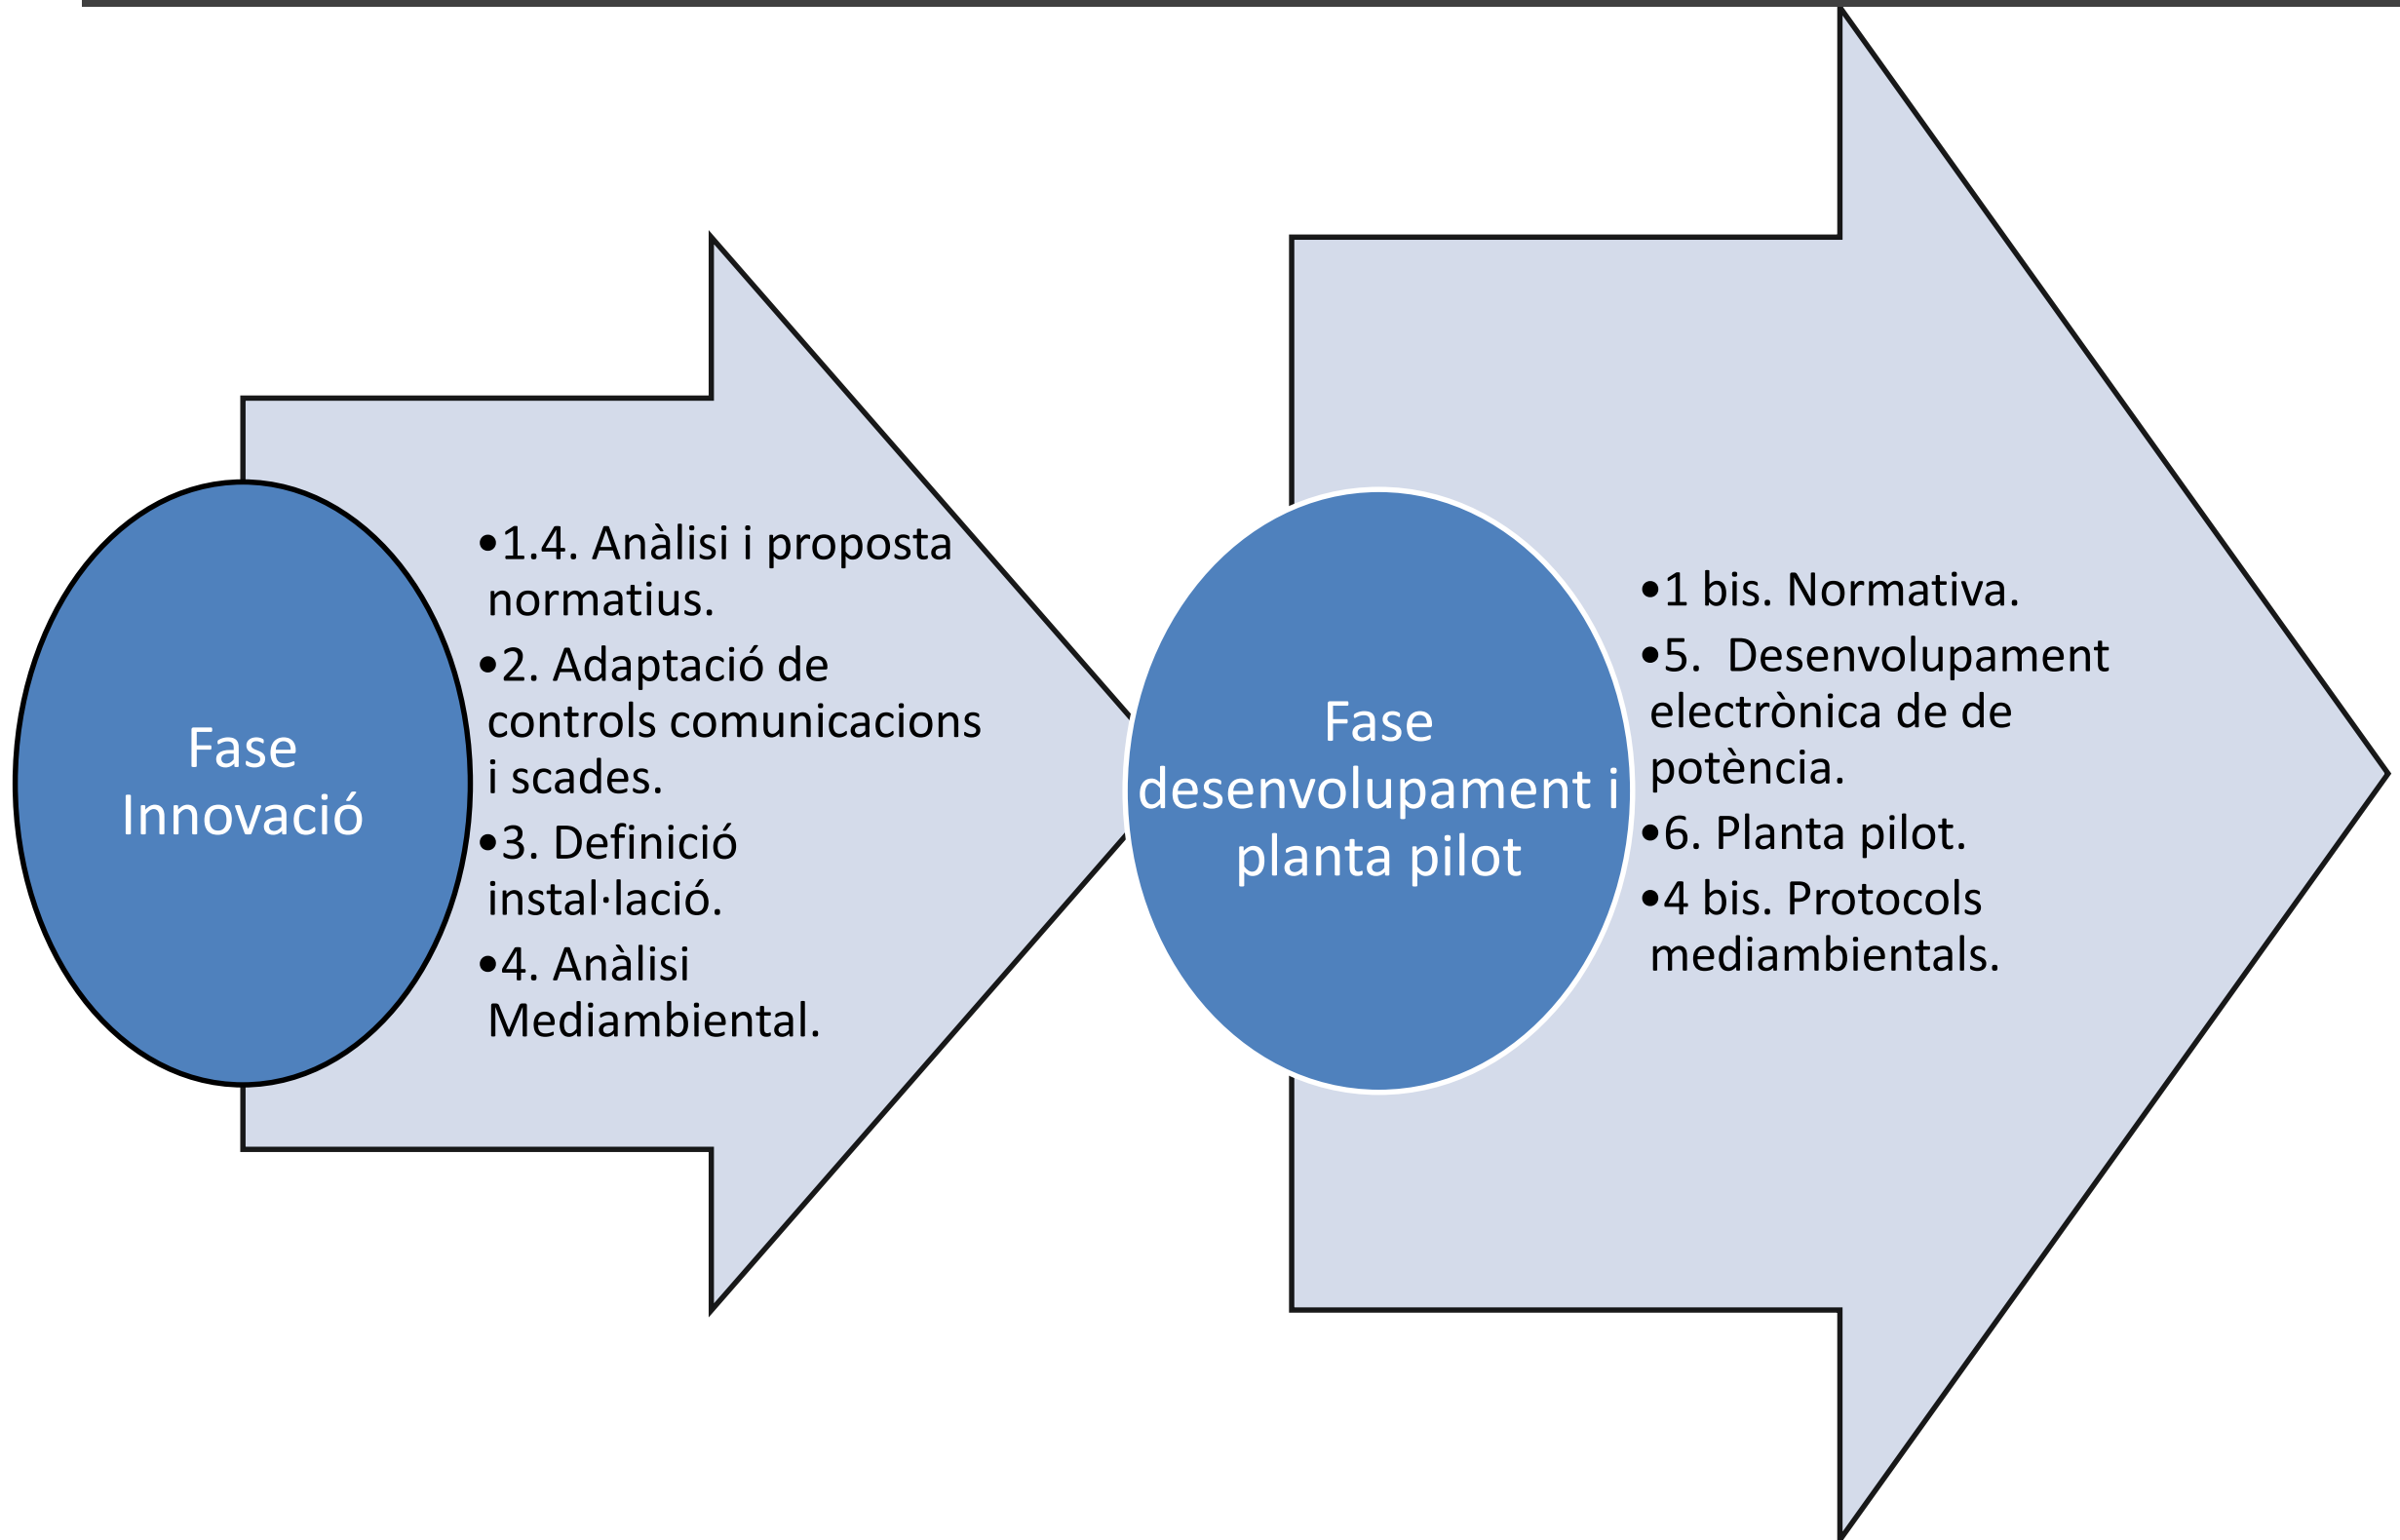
Fase Innovació

•1.4. Anàlisi i proposta normatius.
•2. Adaptació de controls comunicacions i scades.
•3. Definició instal·lació.
•4. Anàlisi Mediambiental.

Fase desenvolupament i planta pilot

•1 bis. Normativa.
•5. Desenvolupament electrònica de de potència.
•6. Planta pilot.
•4 bis. Protocols mediambientals.